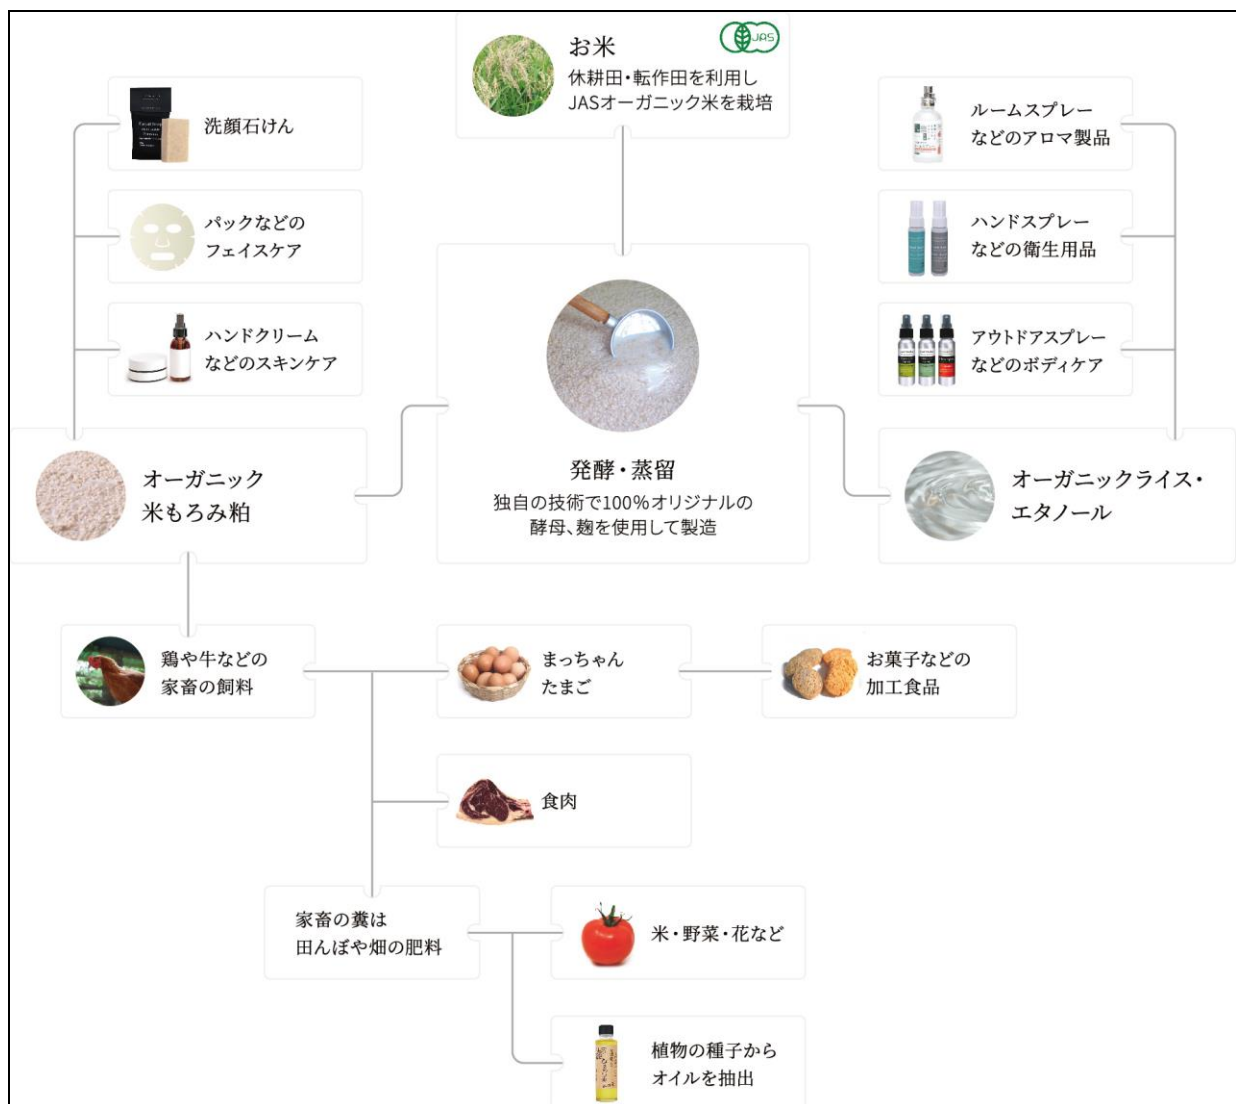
お米
JAS
休耕田・転作田を利用し
JASオーガニック米を栽培

洗顔石けん

パックなどの
フェイスケア

ハンドクリーム
などのスキンケア

ルームスプレー
などのアロマ製品

ハンドスプレー
などの衛生用品

アウトドアスプレー
などのボディケア

オーガニック
米もろみ粕

発酵・蒸留
独自の技術で100%オリジナルの
酵母、麹を使用して製造

オーガニックライス・
エタノール

鶏や牛などの
家畜の飼料

まっちゃん
たまご

お菓子などの
加工食品

食肉

家畜の糞は
田んぼや畑の肥料

米・野菜・花など

植物の種子から
オイルを抽出